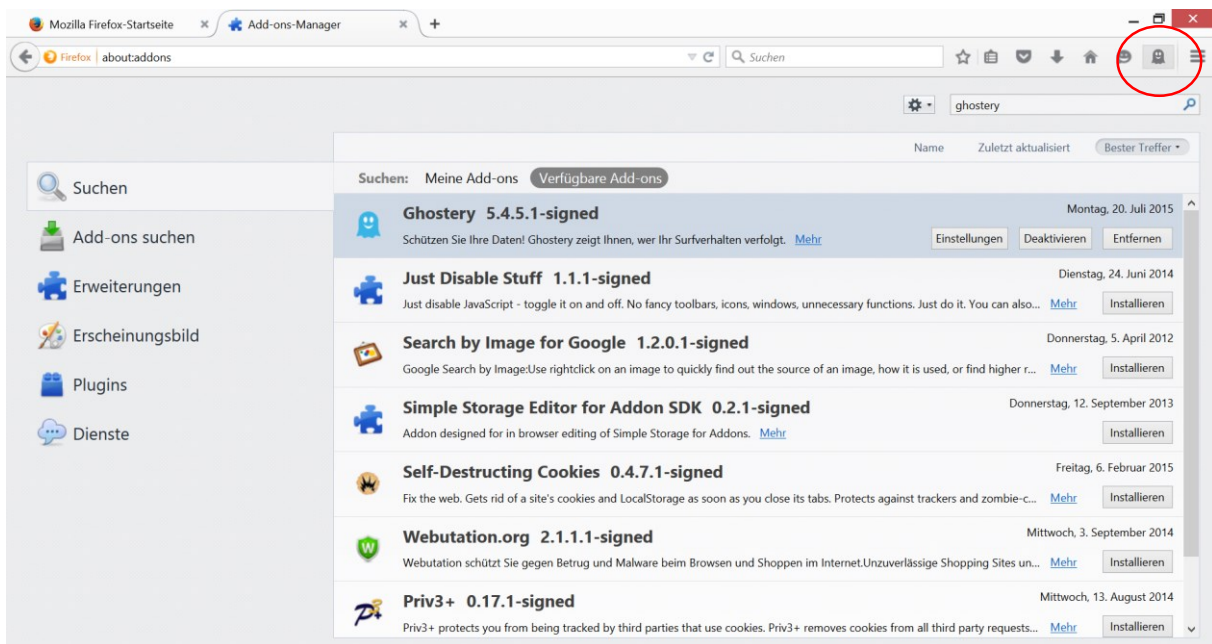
Mozilla Firefox-Startseite ×
Add-ons-Manager ×
+

Firefox about:addons
Suchen

ghostery

Name Zuletzt aktualisiert Bester Treffer

Suchen
Add-ons suchen
Erweiterungen
Erscheinungsbild
Plugins
Dienste

Suchen: Meine Add-ons Verfügbare Add-ons

Ghostery 5.4.5.1-signed
Montag, 20. Juli 2015
Schützen Sie Ihre Daten! Ghostery zeigt Ihnen, wer Ihr Surfverhalten verfolgt. Mehr
Einstellungen Deaktivieren Entfernen

Just Disable Stuff 1.1.1-signed
Dienstag, 24. Juni 2014
Just disable JavaScript - toggle it on and off. No fancy toolbars, icons, windows, unnecessary functions. Just do it. You can also... Mehr
Installieren

Search by Image for Google 1.2.0.1-signed
Donnerstag, 5. April 2012
Google Search by Image:Use rightclick on an image to quickly find out the source of an image, how it is used, or find higher r... Mehr
Installieren

Simple Storage Editor for Addon SDK 0.2.1-signed
Donnerstag, 12. September 2013
Addon designed for in browser editing of Simple Storage for Addons. Mehr
Installieren

Self-Destructing Cookies 0.4.7.1-signed
Freitag, 6. Februar 2015
Fix the web. Gets rid of a site's cookies and LocalStorage as soon as you close its tabs. Protects against trackers and zombie-c... Mehr
Installieren

Webutation.org 2.1.1.1-signed
Mittwoch, 3. September 2014
Webutation schützt Sie gegen Betrug und Malware beim Browsen und Shoppen im Internet.Unzuverlässige Shopping Sites un... Mehr
Installieren

Priv3+ 0.17.1-signed
Mittwoch, 13. August 2014
Priv3+ protects you from being tracked by third parties that use cookies. Priv3+ removes cookies from all third party requests... Mehr
Installieren